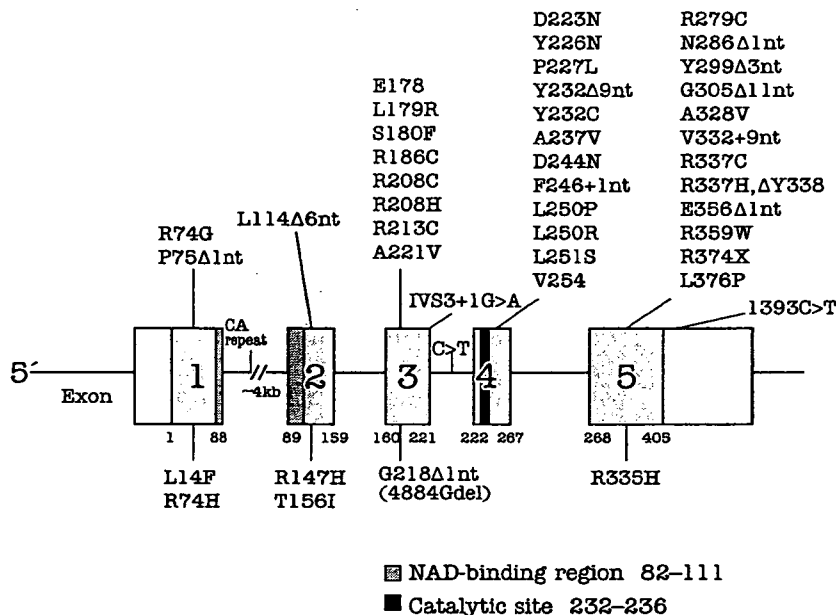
D223N
Y226N
P227L
Y232Δ9nt
Y232C
A237V
D244N
F246+1nt
L250P
L250R
L251S
V254

R279C
N286Δ1nt
Y299Δ3nt
G305Δ1nt
A328V
V332+9nt
R337C
R337H, ΔY338
E356Δ1nt
R359W
R374X
L376P

E178
L179R
S180F
R186C
R208C
R208H
R213C
A221V

L114Δ6nt

R74G
P75Δ1nt

IVS3+1G>A

1393C>T

CA repeat

C>T

5´

Exon

1

~4kb

2

3

4

5

1 88

89 159

160 221

222 267

268 405

L14F
R74H

R147H
T156I

G218Δ1nt
(4884Gdel)

R335H

NAD-binding region 82–111

Catalytic site 232–236